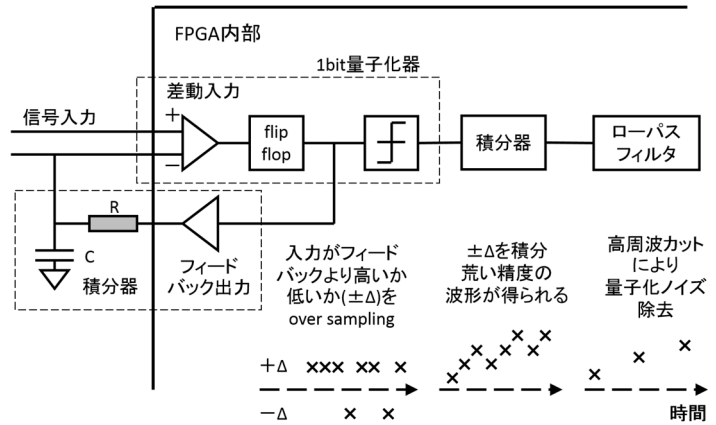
FPGA内部

1bit量子化器

差動入力

信号入力

+

−

flip flop

積分器

ローパス フィルタ

R

C

積分器

フィード バック出力

入力がフィード バックより高いか 低いか(±Δ)を over sampling

±Δを積分 荒い精度の 波形が得られる

高周波カット により 量子化ノイズ 除去

+Δ ××× ×× ×

−Δ × ×

時間